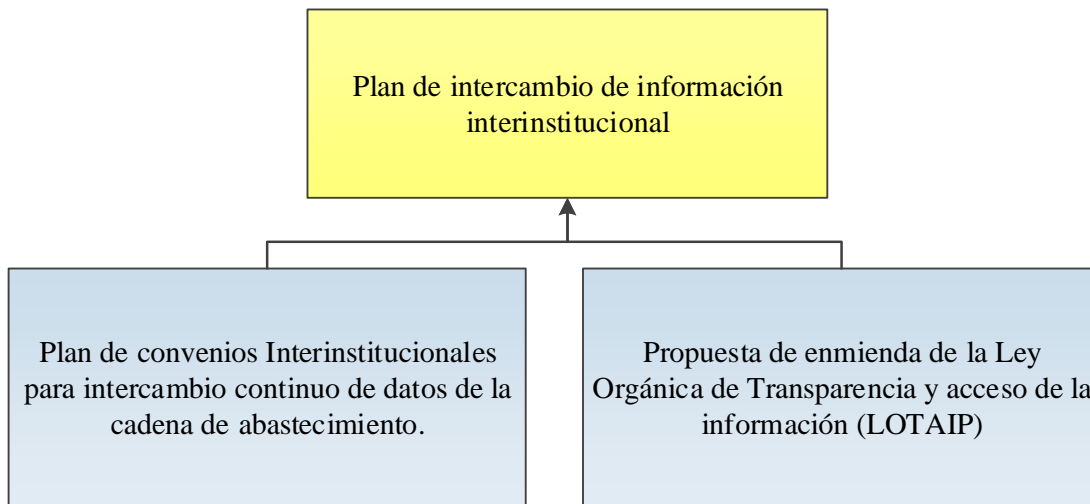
Plan de intercambio de información interinstitucional

Plan de convenios Interinstitucionales para intercambio continuo de datos de la cadena de abastecimiento.

Propuesta de enmienda de la Ley Orgánica de Transparencia y acceso de la información (LOTAIP)